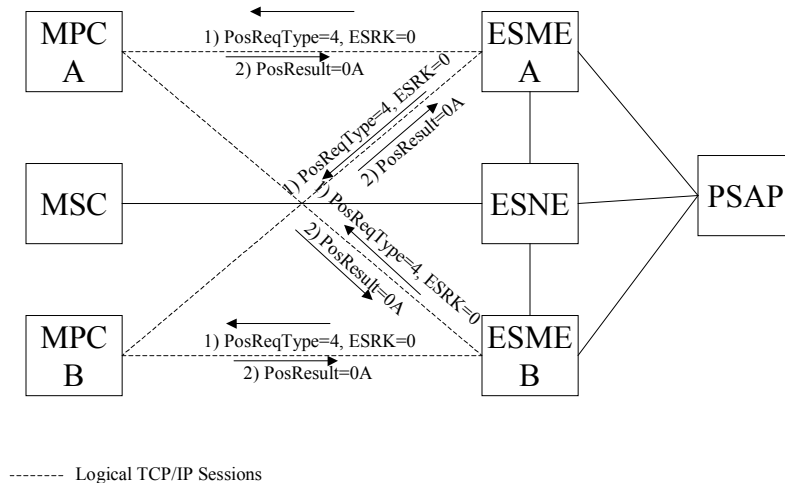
MPC A

1) PosReqType=4, ESRK=0

2) PosResult=0A

ESME A

1) PosReqType=4, ESRK=0

2) PosResult=0A

MSC

ESNE

PSAP

1) PosReqType=4, ESRK=0

2) PosResult=0A

MPC B

1) PosReqType=4, ESRK=0

2) PosResult=0A

ESME B

-------- Logical TCP/IP Sessions